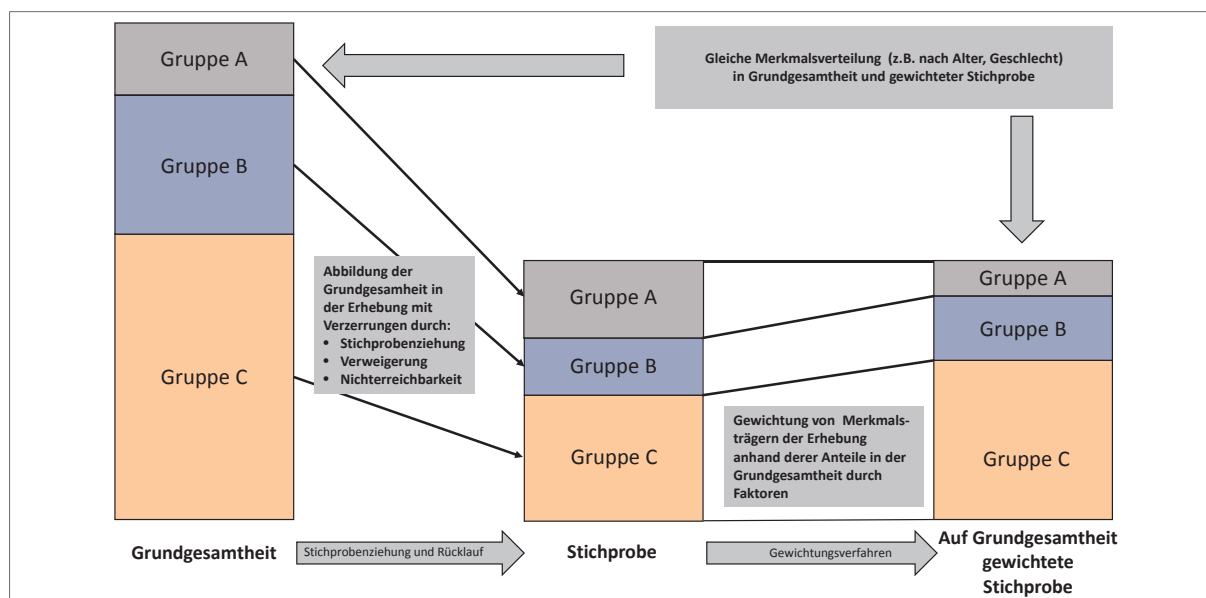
Gruppe A

Gruppe B

Gruppe C

Gleiche Merkmalsverteilung (z.B. nach Alter, Geschlecht) in Grundgesamtheit und gewichteter Stichprobe

Abbildung der Grundgesamtheit in der Erhebung mit Verzerrungen durch:
• Stichprobenziehung
• Verweigerung
• Nichterreichbarkeit

Gruppe A

Gruppe B

Gruppe C

Gewichtung von Merkmalsträgern der Erhebung anhand derer Anteile in der Grundgesamtheit durch Faktoren

Gruppe A

Gruppe B

Gruppe C

Grundgesamtheit

Stichprobenziehung und Rücklauf

Stichprobe

Gewichtungsverfahren

Auf Grundgesamtheit gewichtete Stichprobe